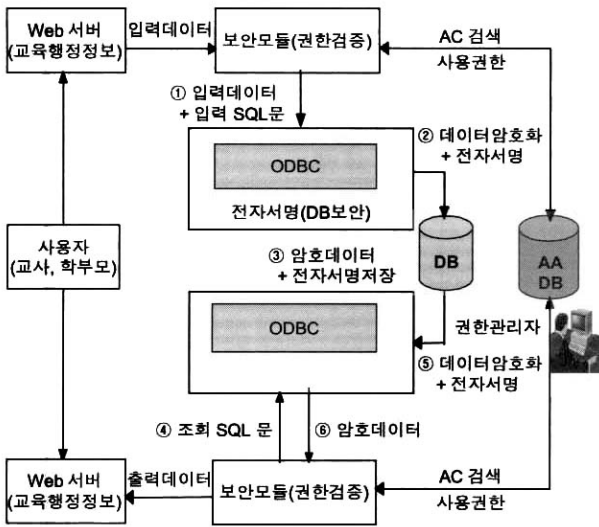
Web 서버
(교육행정정보)

입력데이터

보안모듈(권한검증)

AC 검색
사용권한

① 입력데이터
+ 입력 SQL문

ODBC

② 데이터암호화
+ 전자서명

전자서명(DB보안)

사용자
(교사, 학부모)

DB

AA
DB

③ 암호데이터
+ 전자서명저장

ODBC

권한관리자

⑤ 데이터암호화
+ 전자서명

④ 조회 SQL 문

⑥ 암호데이터

Web 서버
(교육행정정보)

출력데이터

보안모듈(권한검증)

AC 검색
사용권한